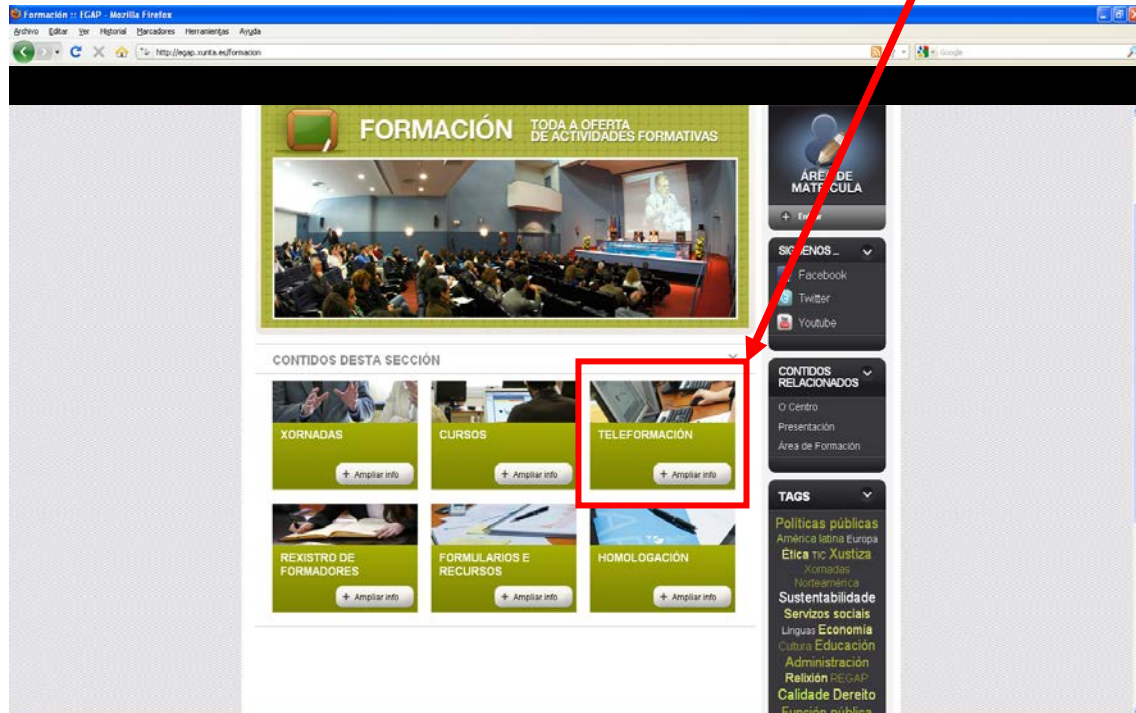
Formación :: EGAP - Mozilla Firefox

Archivo Editar Ver Historial Marcadores Herramientas Ayuda

http://egap.xunta.es/formacion

Google

FORMACIÓN TODA A OFERTA DE ACTIVIDADES FORMATIVAS

ÁREA DE MATRÍCULA

+ Entrar

SÍGUENOS...

Facebook

Twitter

Youtube

CONTIDOS DESTA SECCIÓN

XORNADAS
+ Ampliar info

CURSOS
+ Ampliar info

TELEFORMACIÓN
+ Ampliar info

REXISTRO DE FORMADORES
+ Ampliar info

FORMULARIOS E RECURSOS
+ Ampliar info

HOMOLOGACIÓN
+ Ampliar info

CONTIDOS RELACIONADOS

O Centro

Presentación

Área de Formación

TAGS

Políticas públicas América latina Europa Ética TIC Xustiza Xornadas Norteamérica Sustentabilidade Servizos sociais Linguas Economía Cultura Educación Administración Relixión REGAP Calidade Dereito Función pública